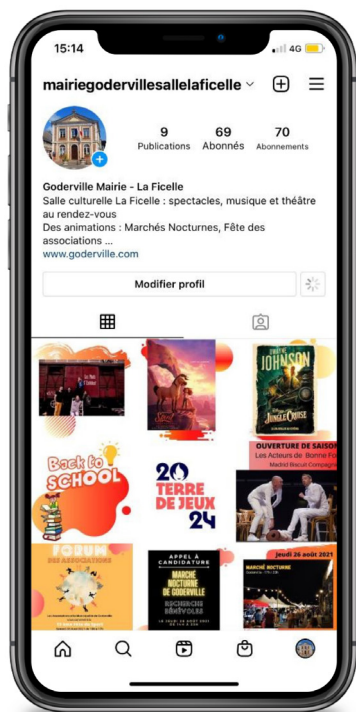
15:14

4G

mairiegodervillesallelaficelle

9 Publications
69 Abonnés
70 Abonnements

Goderville Mairie - La Ficelle
Salle culturelle La Ficelle : spectacles, musique et théâtre au rendez-vous
Des animations : Marchés Nocturnes, Fête des associations ...
www.goderville.com

Modifier profil

DWAYNE JOHNSON
JUNGLE CRUISE

Back to SCHOOL

20 TERRE DE JEUX 24

OUVERTURE DE SAISON
Les Acteurs de Bonne Fo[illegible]
Madrid Biscuit Compagnie

FORUM DES ASSOCIATIONS

APPEL À CANDIDATURE
MARCHÉ NOCTURNE DE GODERVILLE
RECHERCHE BÉNÉVOLES

Jeudi 26 août 2021
MARCHÉ NOCTURNE